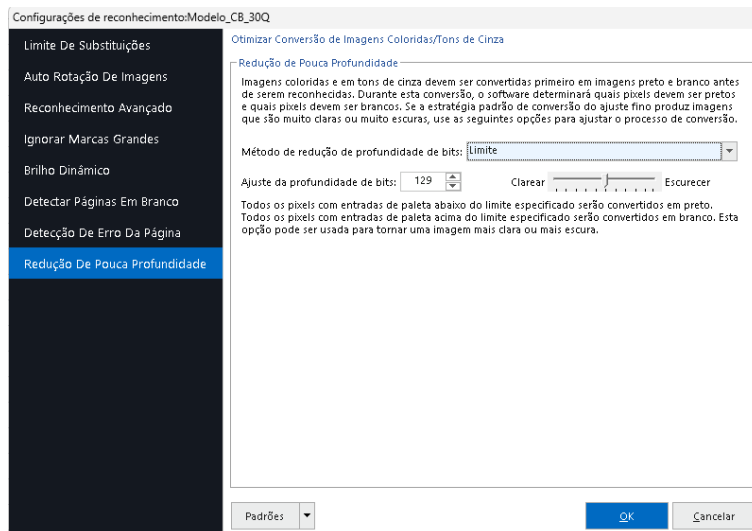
Configurações de reconhecimento:Modelo_CB_30Q

Limite De Substituições

Auto Rotação De Imagens

Reconhecimento Avançado

Ignorar Marcas Grandes

Brilho Dinâmico

Detectar Páginas Em Branco

Detecção De Erro Da Página

Redução De Pouca Profundidade

Otimizar Conversão de Imagens Coloridas/Tons de Cinza

Redução de Pouca Profundidade

Imagens coloridas e em tons de cinza devem ser convertidas primeiro em imagens preto e branco antes de serem reconhecidas. Durante esta conversão, o software determinará quais pixels devem ser pretos e quais pixels devem ser brancos. Se a estratégia padrão de conversão do ajuste fino produz imagens que são muito claras ou muito escuras, use as seguintes opções para ajustar o processo de conversão.

Método de redução de profundidade de bits: Limite

Ajuste da profundidade de bits: 129

Clarear Escurecer

Todos os pixels com entradas de paleta abaixo do limite especificado serão convertidos em preto. Todos os pixels com entradas de paleta acima do limite especificado serão convertidos em branco. Esta opção pode ser usada para tornar uma imagem mais clara ou mais escura.

Padrões

OK

Cancelar